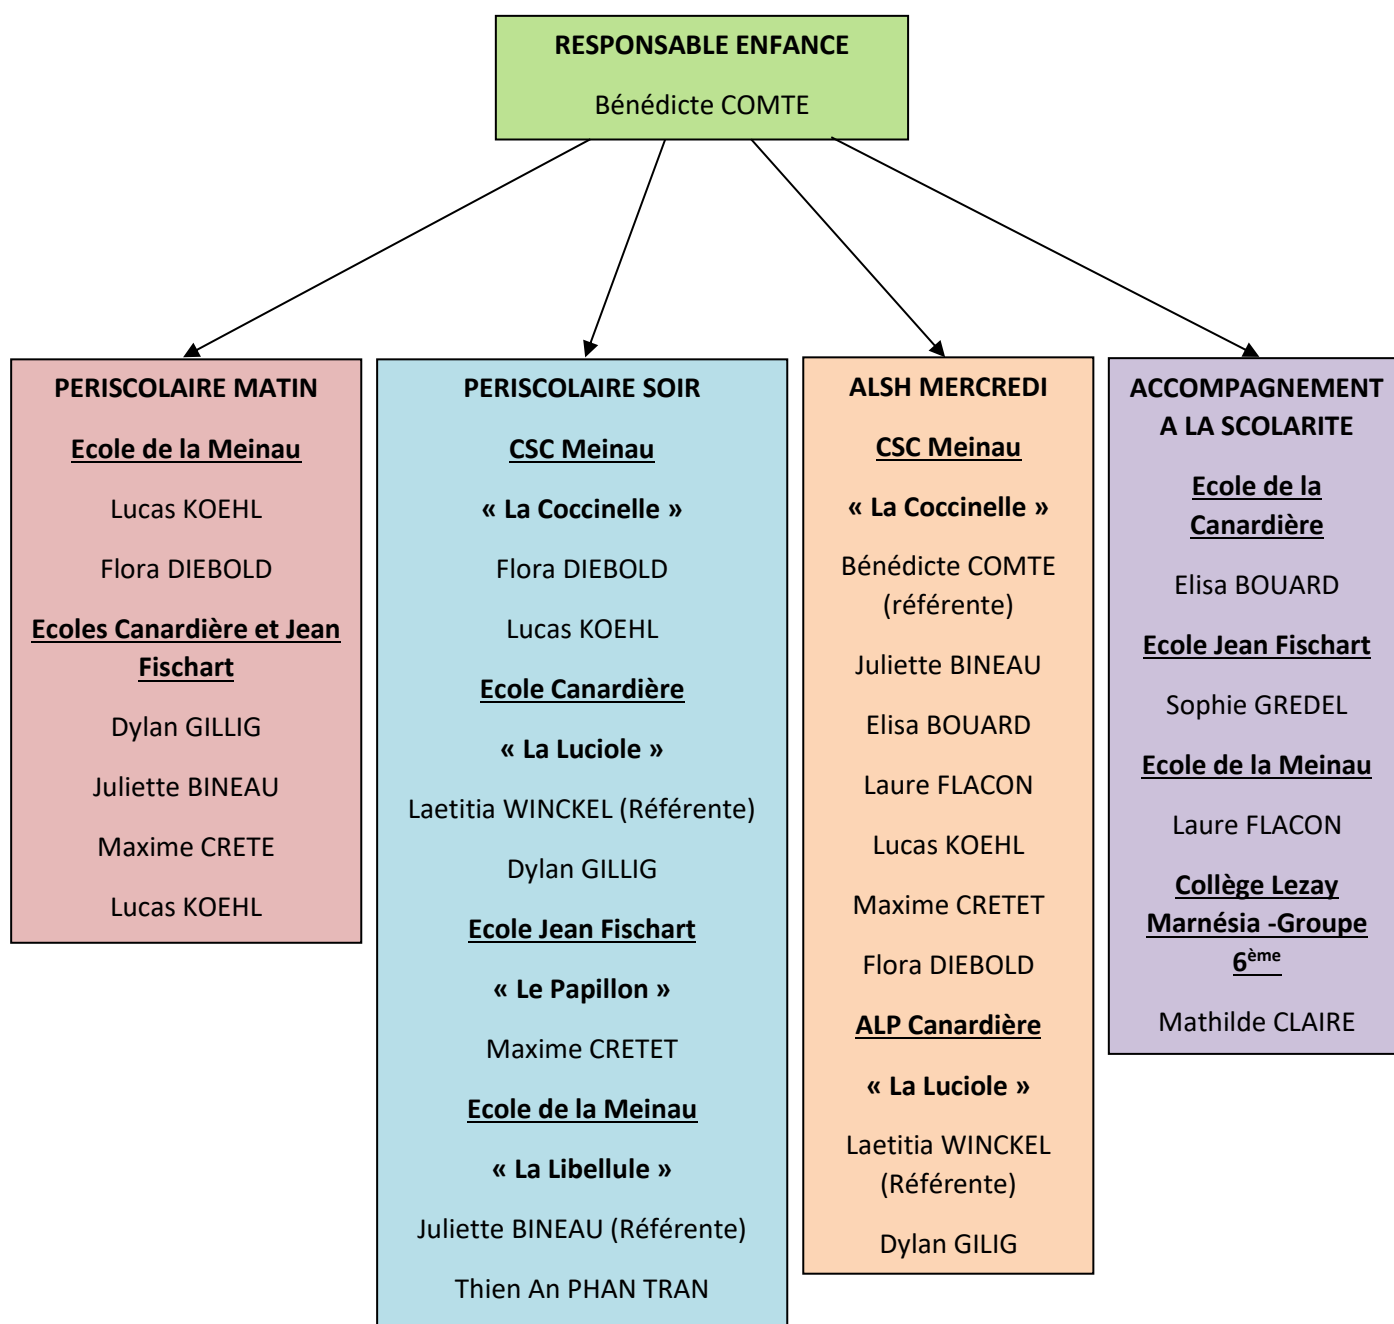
RESPONSABLE ENFANCE

Bénédicte COMTE

PERISCOLAIRE MATIN

Ecole de la Meinau

Lucas KOEHL

Flora DIEBOLD

Ecoles Canardière et Jean Fischart

Dylan GILLIG

Juliette BINEAU

Maxime CRETE

Lucas KOEHL

PERISCOLAIRE SOIR

CSC Meinau

« La Coccinelle »

Flora DIEBOLD

Lucas KOEHL

Ecole Canardière

« La Luciole »

Laetitia WINCKEL (Référente)

Dylan GILLIG

Ecole Jean Fischart

« Le Papillon »

Maxime CRETET

Ecole de la Meinau

« La Libellule »

Juliette BINEAU (Référente)

Thien An PHAN TRAN

ALSH MERCREDI

CSC Meinau

« La Coccinelle »

Bénédicte COMTE (référente)

Juliette BINEAU

Elisa BOUARD

Laure FLACON

Lucas KOEHL

Maxime CRETET

Flora DIEBOLD

ALP Canardière

« La Luciole »

Laetitia WINCKEL (Référente)

Dylan GILIG

ACCOMPAGNEMENT A LA SCOLARITE

Ecole de la Canardière

Elisa BOUARD

Ecole Jean Fischart

Sophie GREDEL

Ecole de la Meinau

Laure FLACON

Collège Lezay Marnésia -Groupe 6$^{ème}$

Mathilde CLAIRE